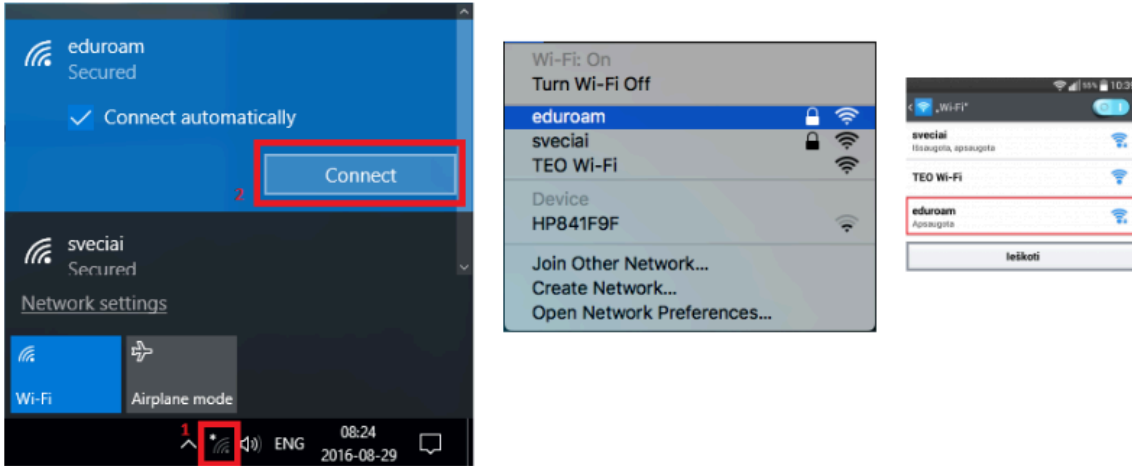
eduroam
Secured

Connect automatically

2 Connect

sveciai
Secured

Network settings

Wi-Fi

Airplane mode

1

ENG

08:24
2016-08-29

Wi-Fi: On
Turn Wi-Fi Off
eduroam
sveciai
TEO Wi-Fi
Device
HP841F9F
Join Other Network...
Create Network...
Open Network Preferences...

55% 10:3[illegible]

„Wi-Fi"

sveciai
Išsaugota, apsaugota

TEO Wi-Fi

eduroam
Apsaugota

Ieškoti